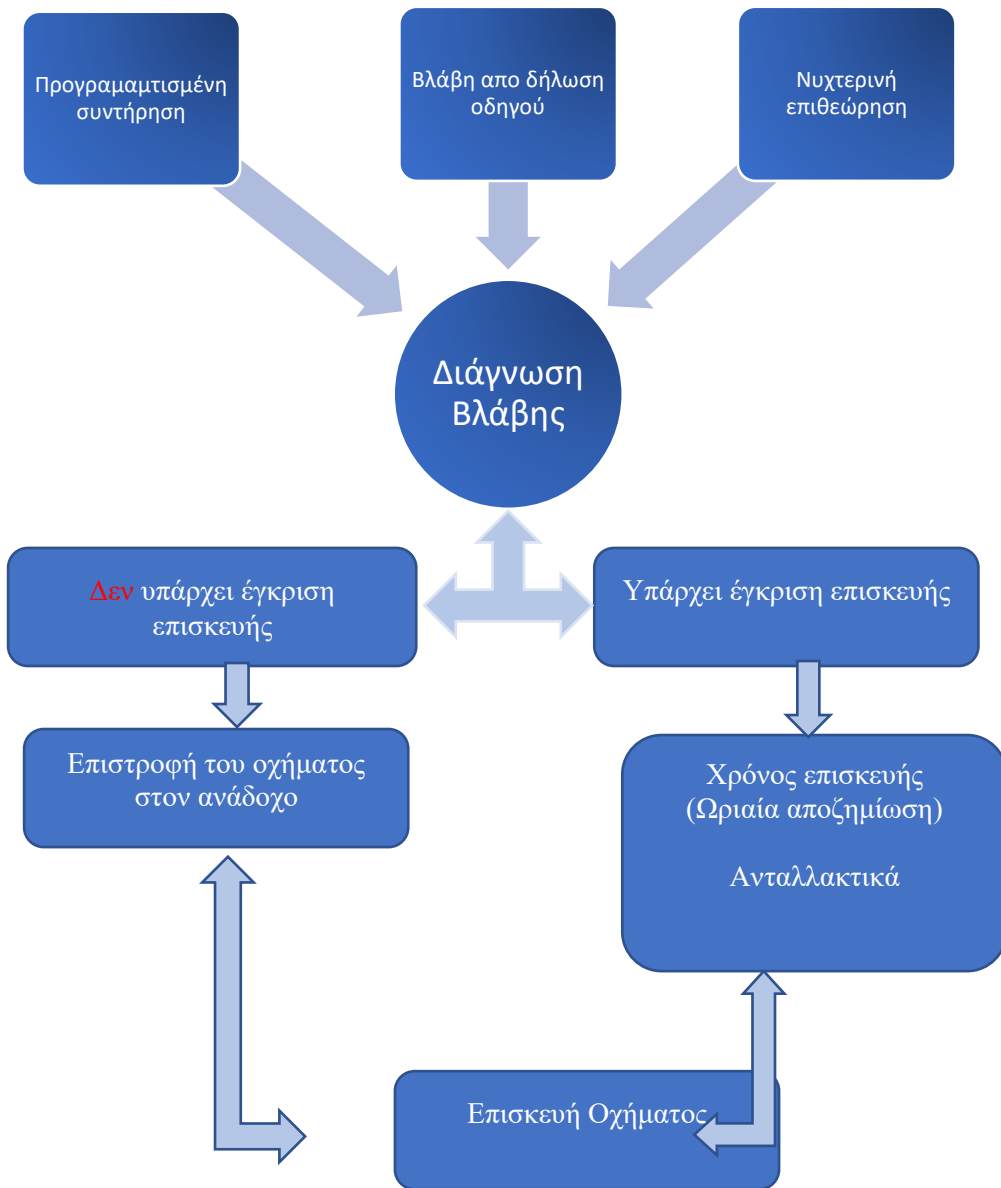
Προγραμαμτισμένη συντήρηση

Βλάβη απο δήλωση οδηγού

Νυχτερινή επιθεώρηση

Διάγνωση Βλάβης

Δεν υπάρχει έγκριση επισκευής

Υπάρχει έγκριση επισκευής

Επιστροφή του οχήματος στον ανάδοχο

Χρόνος επισκευής (Ωριαία αποζημίωση)

Ανταλλακτικά

Επισκευή Οχήματος